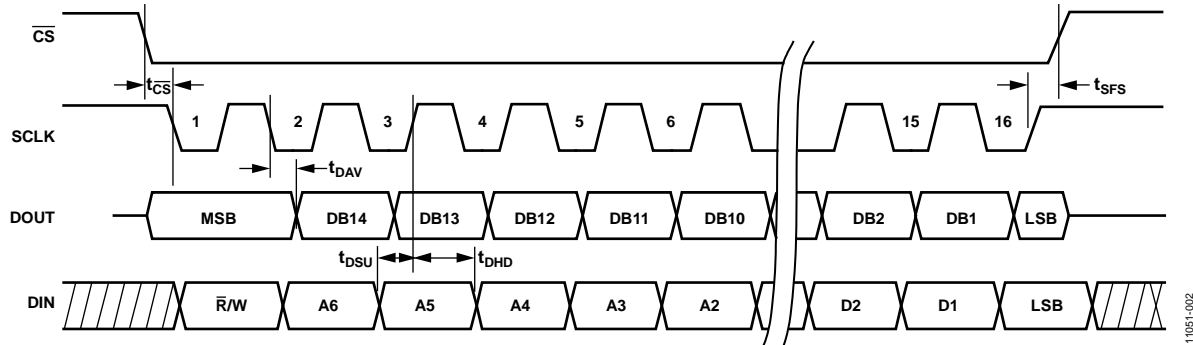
$\overline{CS}$

$t_{\overline{CS}}$

$t_{SFS}$

SCLK

1

2

3

4

5

6

15

16

$t_{DAV}$

DOUT

MSB

DB14

DB13

DB12

DB11

DB10

DB2

DB1

LSB

$t_{DSU}$

$t_{DHD}$

DIN

$\overline{R}$/W

A6

A5

A4

A3

A2

D2

D1

LSB

11051-002